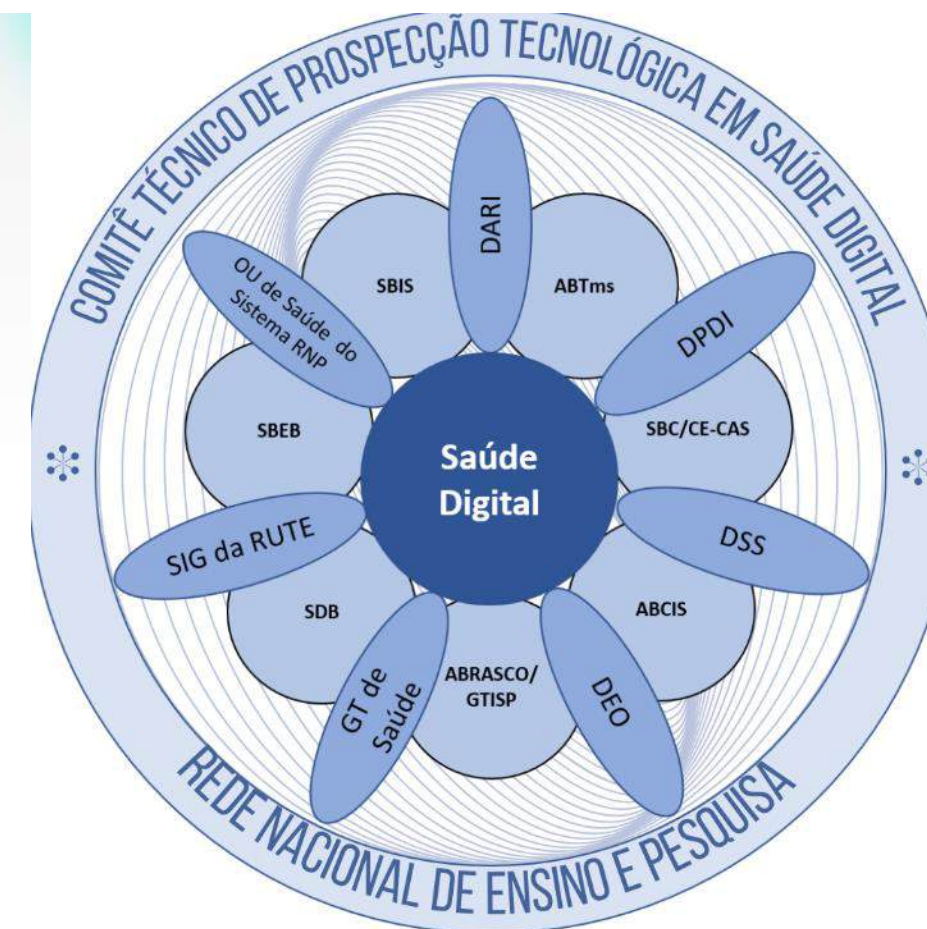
COMITÊ TÉCNICO DE PROSPECÇÃO TECNOLÓGICA EM SAÚDE DIGITAL

DARI

SBIS

ABTms

OU de Saúde do Sistema RNP

DPDI

SBEB

SBC/CE-CAS

Saúde Digital

SIG da RUTE

DSS

SDB

ABCIS

GT de Saúde

ABRASCO/ GTISP

DEO

REDE NACIONAL DE ENSINO E PESQUISA